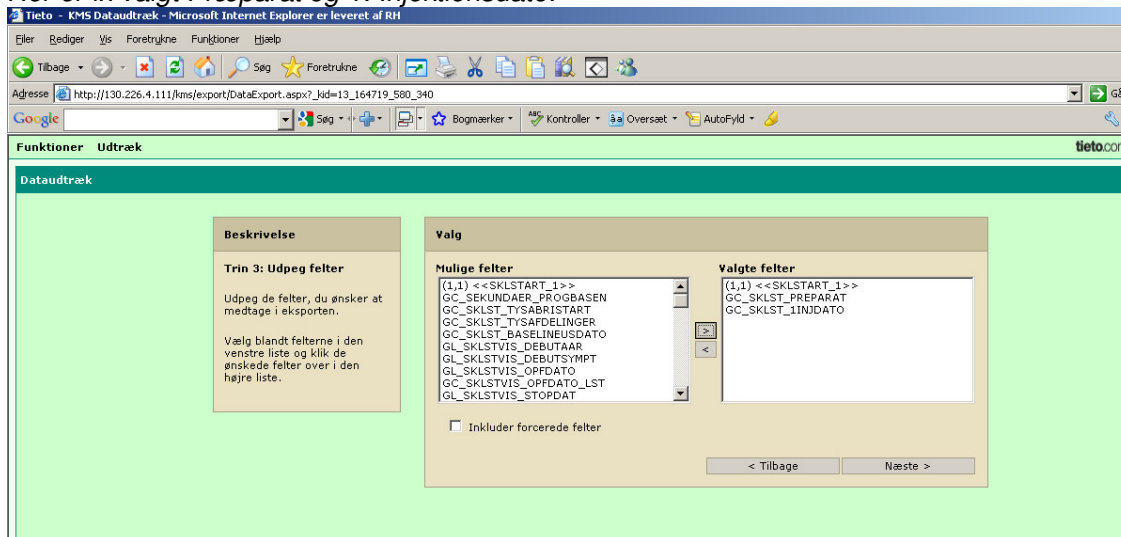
Tieto - KMS Dataudtræk - Microsoft Internet Explorer er leveret af RH

Filer Rediger Vis Foretrukne Funktioner Hjælp

Tilbage Søg Foretrukne

Adresse http://130.226.4.111/kms/export/DataExport.aspx?_kid=13_164719_580_340

Google Søg Bogmærker Kontroller Oversæt AutoFyld

Funktioner Udtræk

tieto.co

Dataudtræk

Beskrivelse

Trin 3: Udpeg felter

Udpeg de felter, du ønsker at medtage i eksporten.

Vælg blandt felterne i den venstre liste og klik de ønskede felter over i den højre liste.

Valg

Mulige felter

(1,1) <<SKLSTART_1>>
GC_SEKUNDAER_PROGBASEN
GC_SKLST_TYSABRISTART
GC_SKLST_TYSAFDELINGER
GC_SKLST_BASELINEUSDATO
GL_SKLSTVIS_DEBUTAAR
GL_SKLSTVIS_DEBUTSYMPT
GL_SKLSTVIS_OPFDATO
GC_SKLSTVIS_OPFDATO_LST
GL_SKLSTVIS_STOPDAT

>
<

Valgte felter

(1,1) <<SKLSTART_1>>
GC_SKLST_PREPARAT
GC_SKLST_1INJDATO

Inkluder forcerede felter

< Tilbage

Næste >